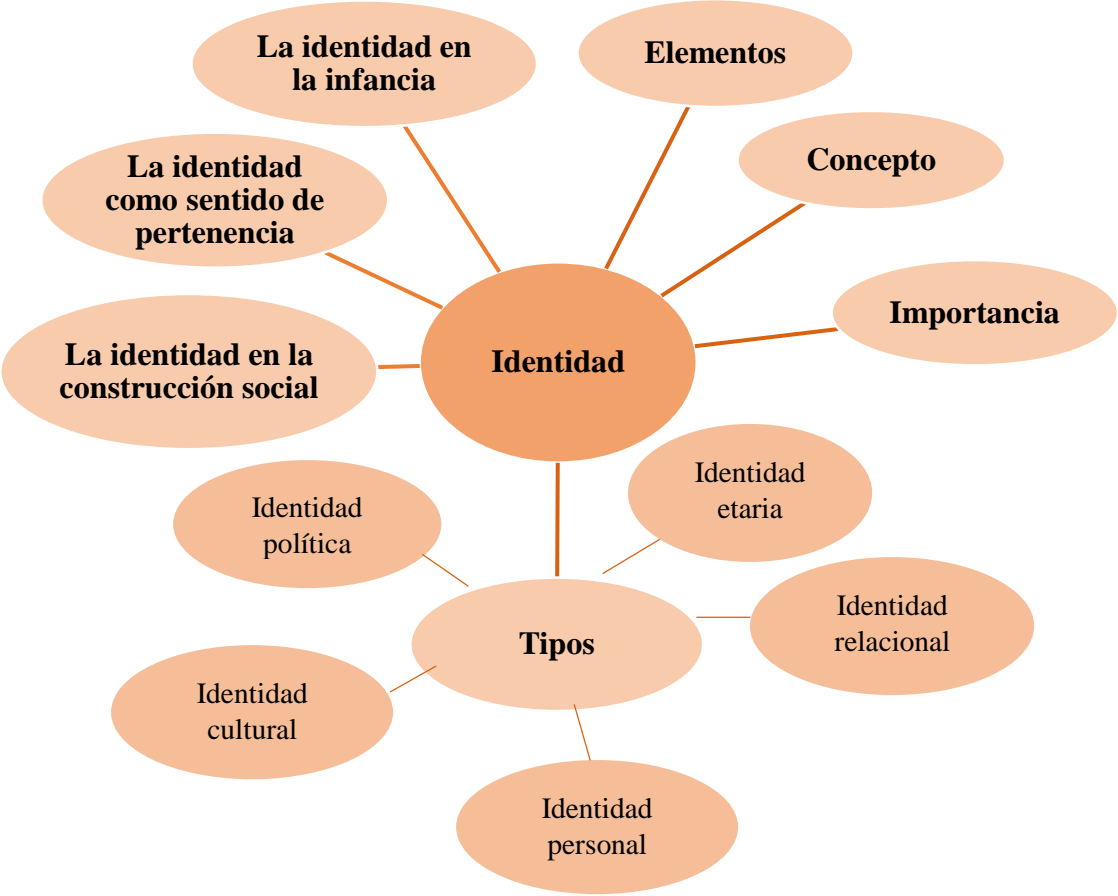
La identidad en la infancia

Elementos

La identidad como sentido de pertenencia

Concepto

Importancia

La identidad en la construcción social

Identidad

Identidad política

Identidad etaria

Tipos

Identidad relacional

Identidad cultural

Identidad personal